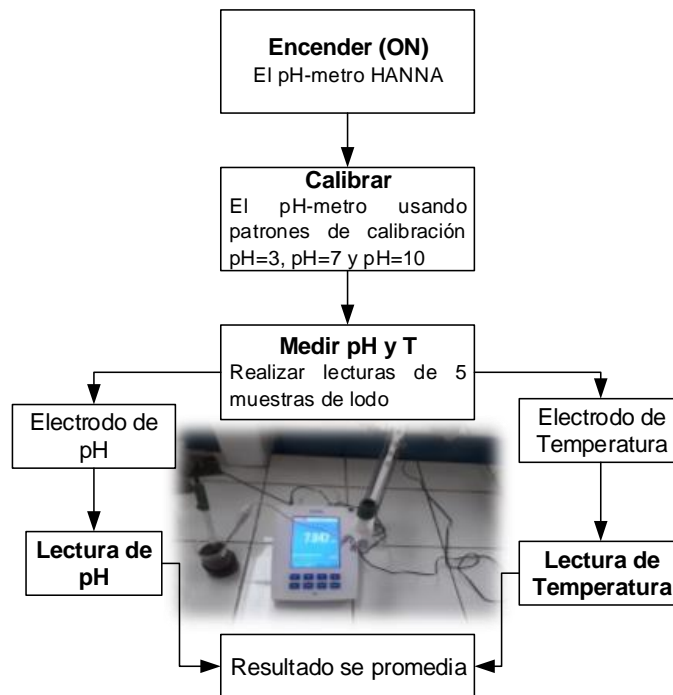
**Encender (ON)**
El pH-metro HANNA

**Calibrar**
El pH-metro usando patrones de calibración pH=3, pH=7 y pH=10

**Medir pH y T**
Realizar lecturas de 5 muestras de lodo

Electrodo de pH

Electrodo de Temperatura

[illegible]

**Lectura de pH**

**Lectura de Temperatura**

Resultado se promedia